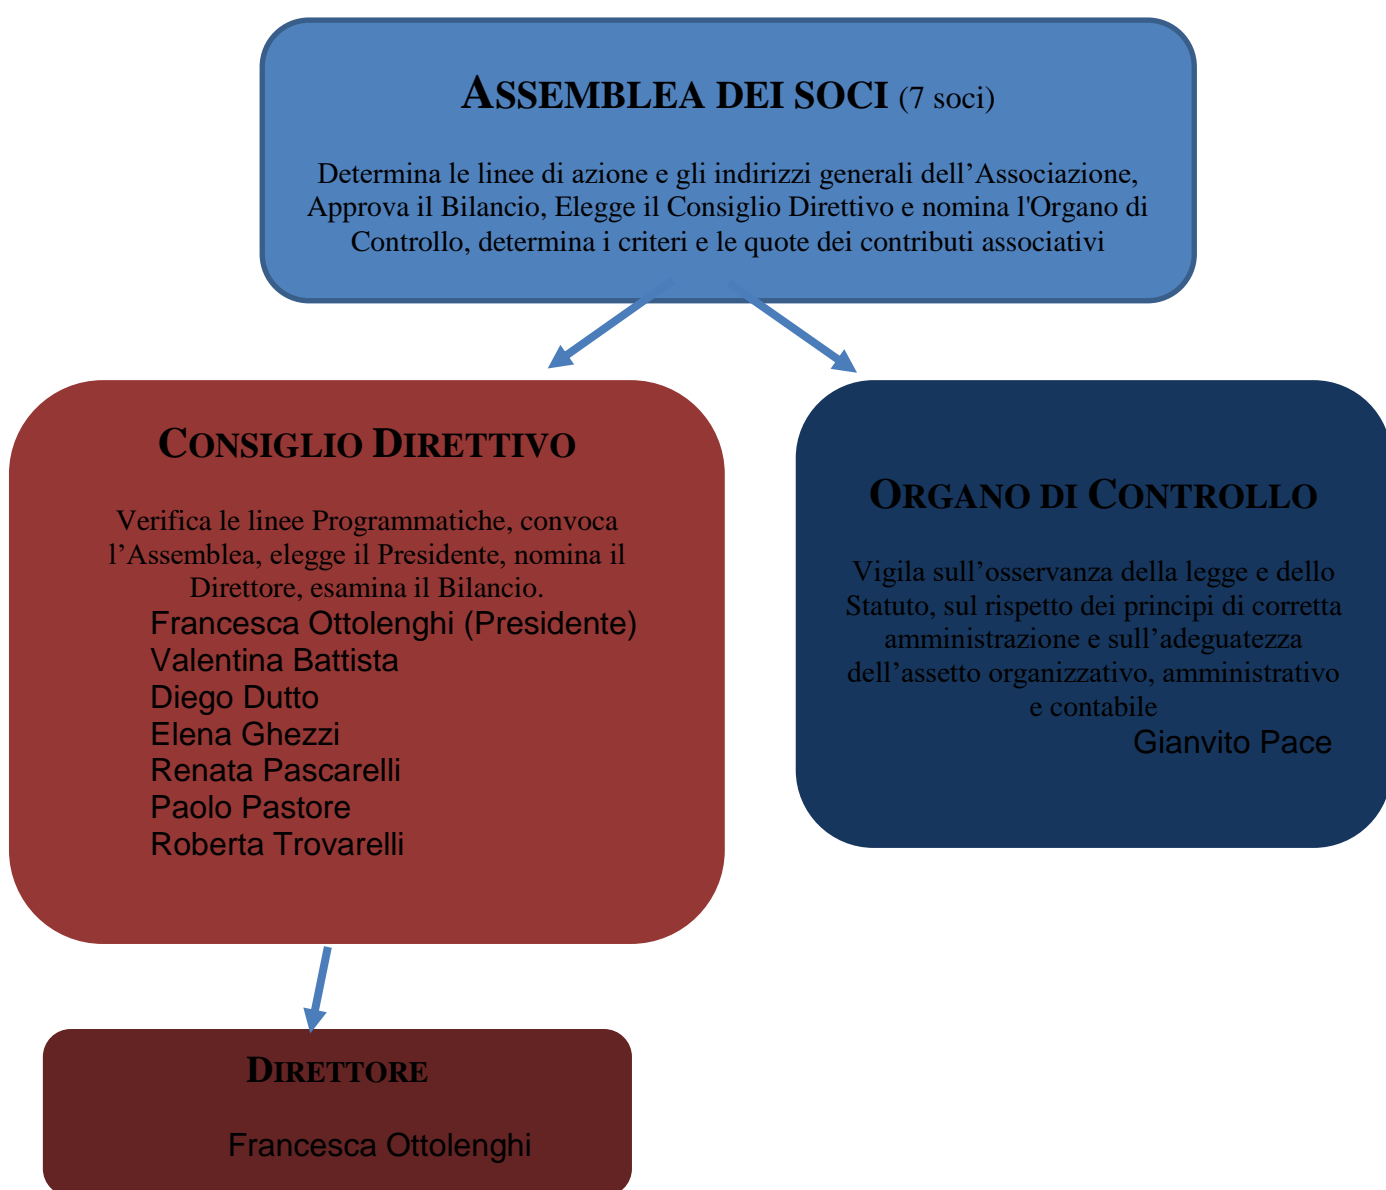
ASSEMBLEA DEI SOCI (7 soci)

Determina le linee di azione e gli indirizzi generali dell'Associazione, Approva il Bilancio, Elegge il Consiglio Direttivo e nomina l'Organo di Controllo, determina i criteri e le quote dei contributi associativi

CONSIGLIO DIRETTIVO

Verifica le linee Programmatiche, convoca l'Assemblea, elegge il Presidente, nomina il Direttore, esamina il Bilancio.
Francesca Ottolenghi (Presidente)
Valentina Battista
Diego Dutto
Elena Ghezzi
Renata Pascarelli
Paolo Pastore
Roberta Trovarelli

ORGANO DI CONTROLLO

Vigila sull'osservanza della legge e dello Statuto, sul rispetto dei principi di corretta amministrazione e sull'adeguatezza dell'assetto organizzativo, amministrativo e contabile
Gianvito Pace

DIRETTORE

Francesca Ottolenghi